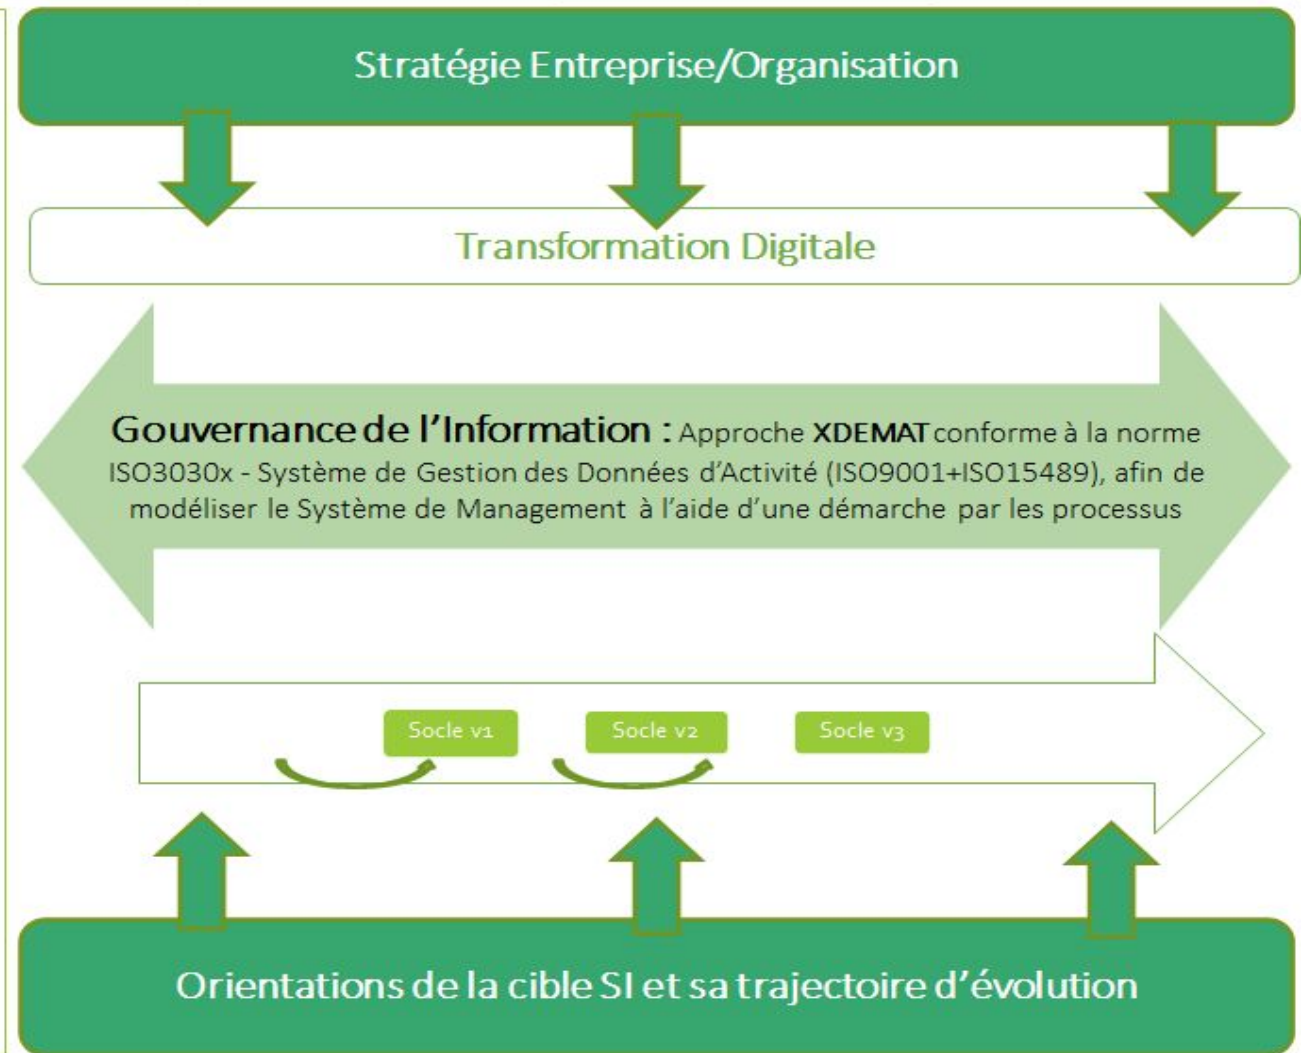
Stratégie Entreprise/Organisation

Transformation Digitale

Gouvernance de l'Information : Approche XDEMAT conforme à la norme ISO3030x - Système de Gestion des Données d'Activité (ISO9001+ISO15489), afin de modéliser le Système de Management à l'aide d'une démarche par les processus

Socle v1

Socle v2

Socle v3

Orientations de la cible SI et sa trajectoire d'évolution